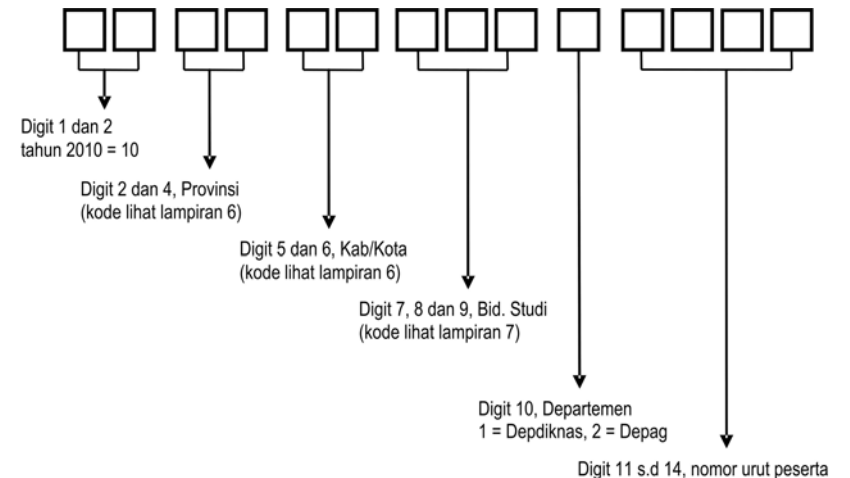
Digit 1 dan 2
tahun 2010 = 10

Digit 2 dan 4, Provinsi
(kode lihat lampiran 6)

Digit 5 dan 6, Kab/Kota
(kode lihat lampiran 6)

Digit 7, 8 dan 9, Bid. Studi
(kode lihat lampiran 7)

Digit 10, Departemen
1 = Depdiknas, 2 = Depag

Digit 11 s.d 14, nomor urut peserta